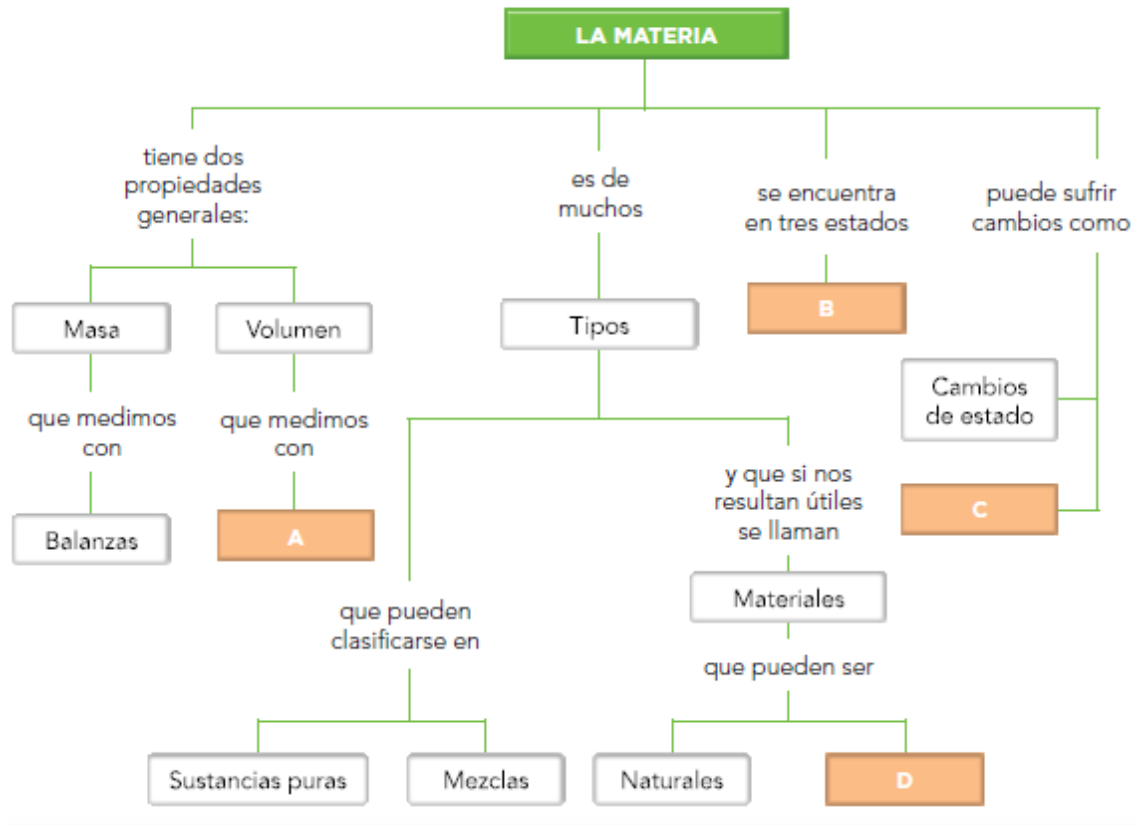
LA MATERIA

tiene dos propiedades generales:

Masa

que medimos con

Balanzas

Volumen

que medimos con

A

es de muchos

Tipos

que pueden clasificarse en

Sustancias puras

Mezclas

y que si nos resultan útiles se llaman

Materiales

que pueden ser

Naturales

D

se encuentra en tres estados

B

puede sufrir cambios como

Cambios de estado

C